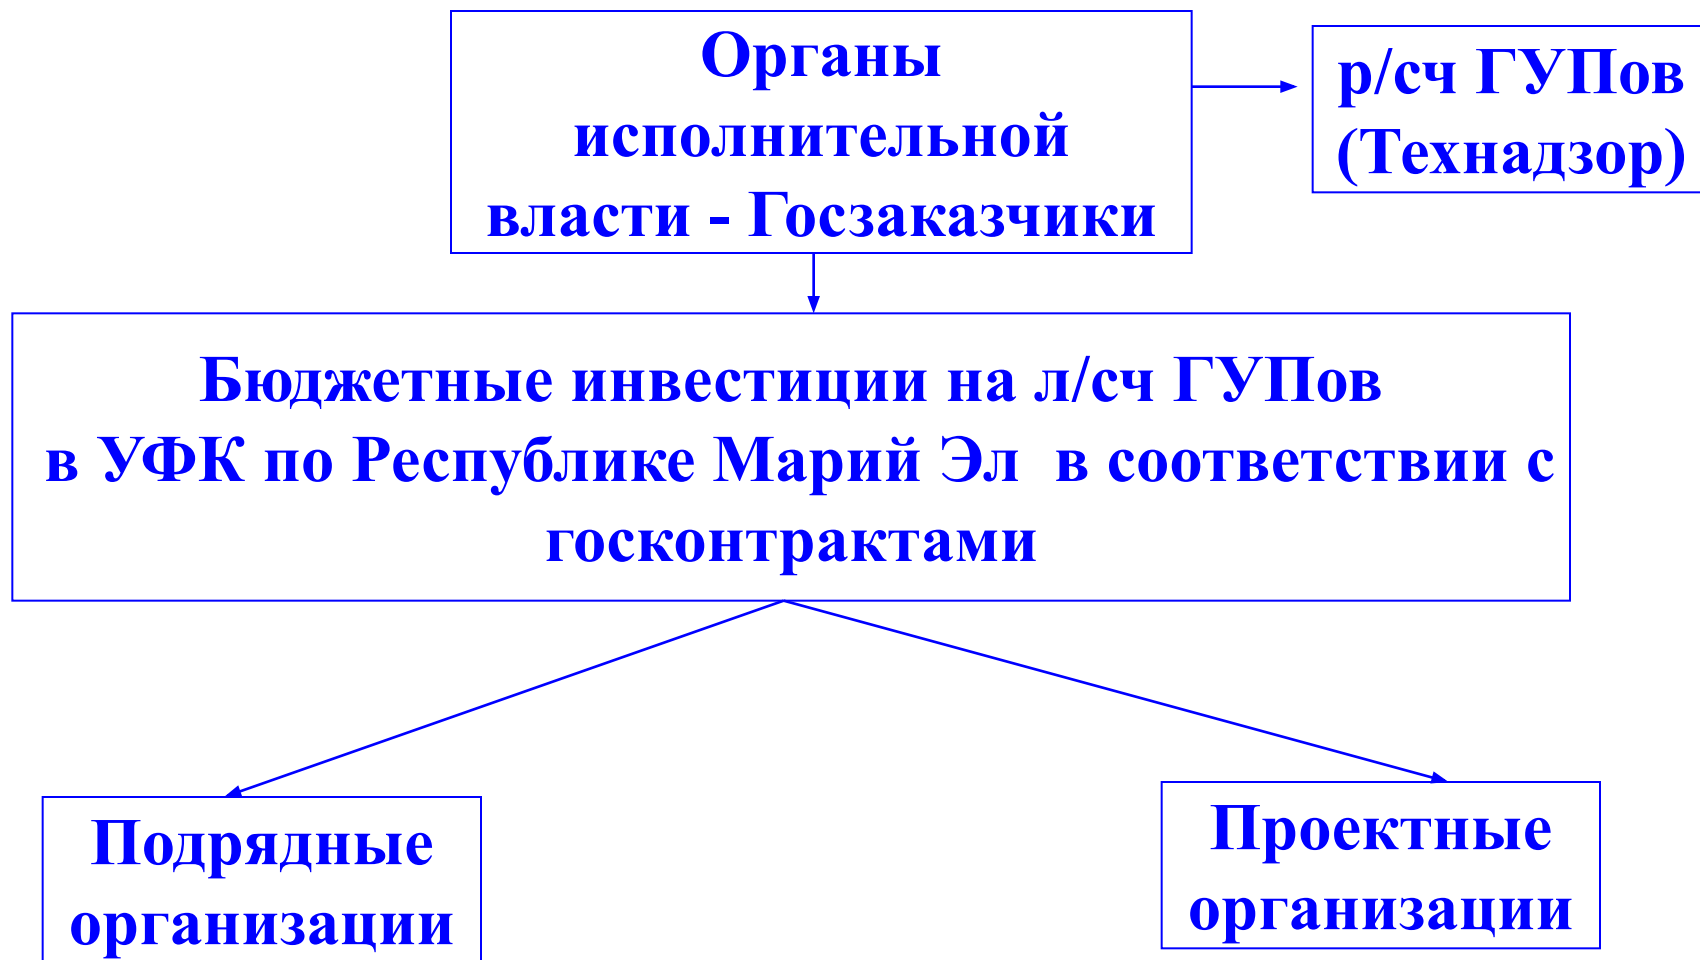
Органы исполнительной власти - Госзаказчики

р/сч ГУПов (Технадзор)

Бюджетные инвестиции на л/сч ГУПов в УФК по Республике Марий Эл в соответствии с госконтрактами

Подрядные организации

Проектные организации